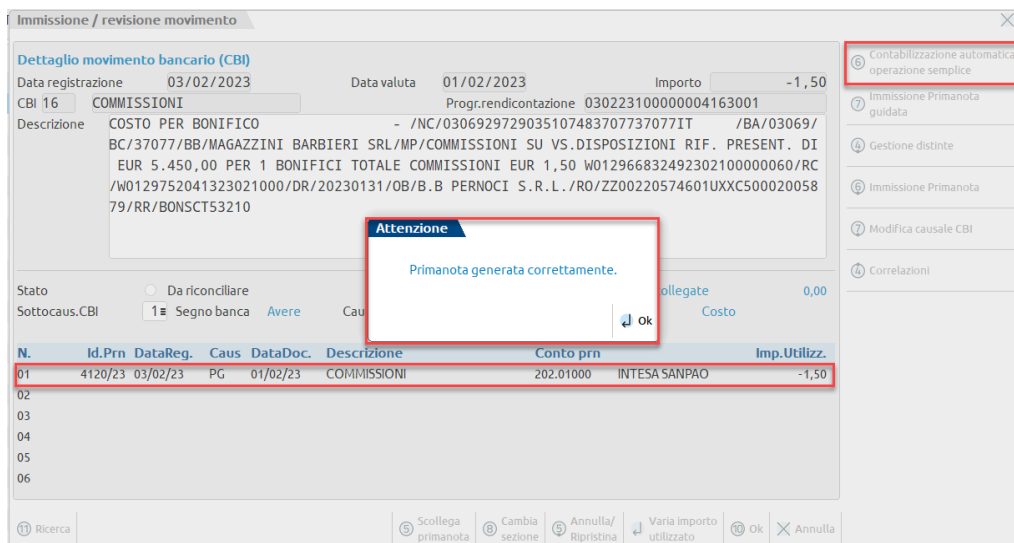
Immissione / revisione movimento

Dettaglio movimento bancario (CBI)
Data registrazione 03/02/2023 Data valuta 01/02/2023 Importo -1,50
CBI 16 COMMISSIONI Progr.rendicontazione 030223100000004163001
Descrizione COSTO PER BONIFICO - /NC/0306929729035107483707737077IT /BA/03069/BC/37077/BB/MAGAZZINI BARBIERI SRL/MP/COMMISSIONI SU VS.DISPOSIZIONI RIF. PRESENT. DI EUR 5.450,00 PER 1 BONIFICI TOTALE COMMISSIONI EUR 1,50 W01296683249230210000060/RC/W01297520413230210000/DR/20230131/OB/B.B PERNOCI S.R.L./RO/ZZ00220574601UXXC50002005879/RR/BONSCT53210

Stato Da riconciliare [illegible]collegate 0,00
Sottocaus.CBI 1 Segno banca Avere Cau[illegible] Costo

Attenzione
Primanota generata correttamente.
Ok

| N. | Id.Prn | DataReg. | Caus | DataDoc. | Descrizione | Conto prn | | Imp.Utilizz. |
|---|---|---|---|---|---|---|---|---|
| 01 | 4120/23 | 03/02/23 | PG | 01/02/23 | COMMISSIONI | 202.01000 | INTESA SANPAO | -1,50 |
| 02 | | | | | | | | |
| 03 | | | | | | | | |
| 04 | | | | | | | | |
| 05 | | | | | | | | |
| 06 | | | | | | | | |

Contabilizzazione automatica operazione semplice
Immissione Primanota guidata
Gestione distinte
Immissione Primanota
Modifica causale CBI
Correlazioni

Ricerca
Scollega primanota
Cambia sezione
Annulla/Ripristina
Varia importo utilizzato
Ok
Annulla